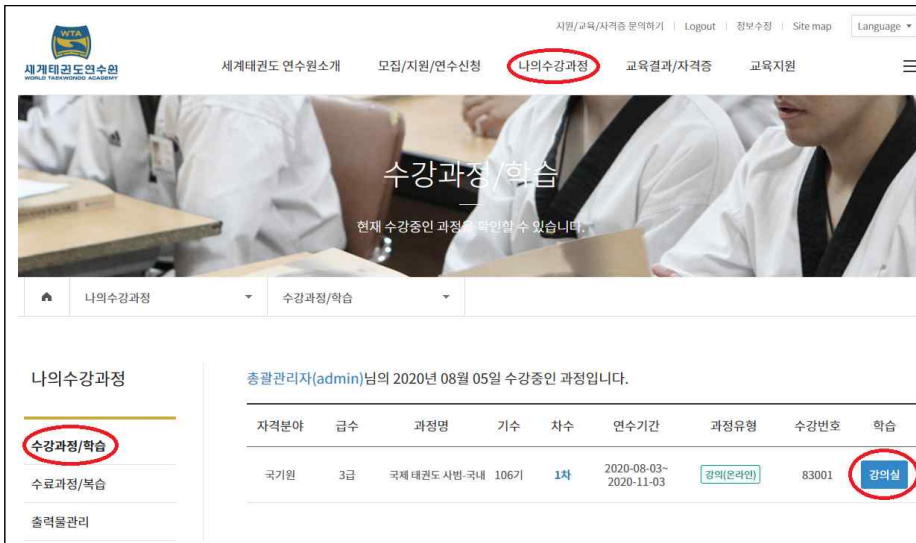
WTA
세계태권도연수원
WORLD TAEKWONDO ACADEMY

지원/교육/자격증 문의하기 | Logout | 정보수정 | Site map | Language ▾

세계태권도 연수원소개 | 모집/지원/연수신청 | 나의수강과정 | 교육결과/자격증 | 교육지원

수강과정/학습

현재 수강중인 과정을 확인할 수 있습니다.

나의수강과정 ▾ | 수강과정/학습 ▾

나의수강과정

수강과정/학습
수료과정/복습
출력물관리

총괄관리자(admin)님의 2020년 08월 05일 수강중인 과정입니다.

| 자격분야 | 급수 | 과정명 | 기수 | 차수 | 연수기간 | 과정유형 | 수강번호 | 학습 |
|---|---|---|---|---|---|---|---|---|
| 국기원 | 3급 | 국제 태권도 사범-국내 | 106기 | 1차 | 2020-08-03~ 2020-11-03 | 강의(온라인) | 83001 | 강의실 |